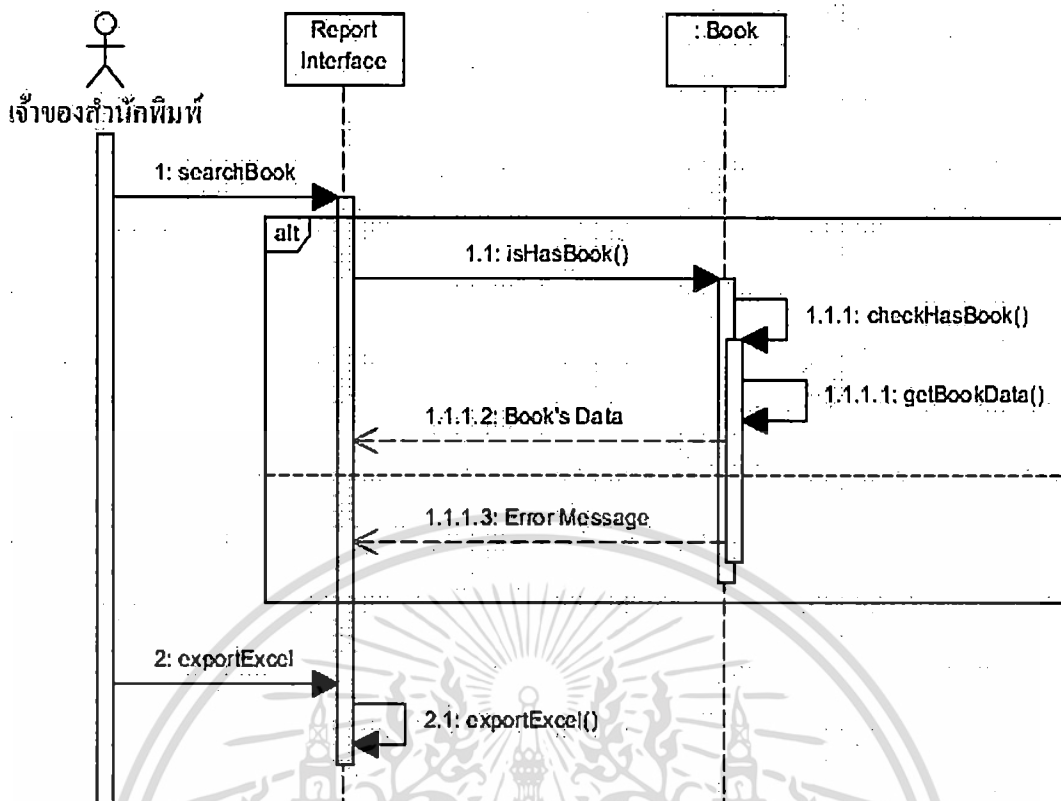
Report Interface

: Book

เจ้าของสำนักพิมพ์

1: searchBook

alt

1.1: isHasBook()

1.1.1: checkHasBook()

1.1.1.1: getBookData()

1.1.1.2: Book's Data

1.1.1.3: Error Message

2: exportExcel

2.1: exportExcel()